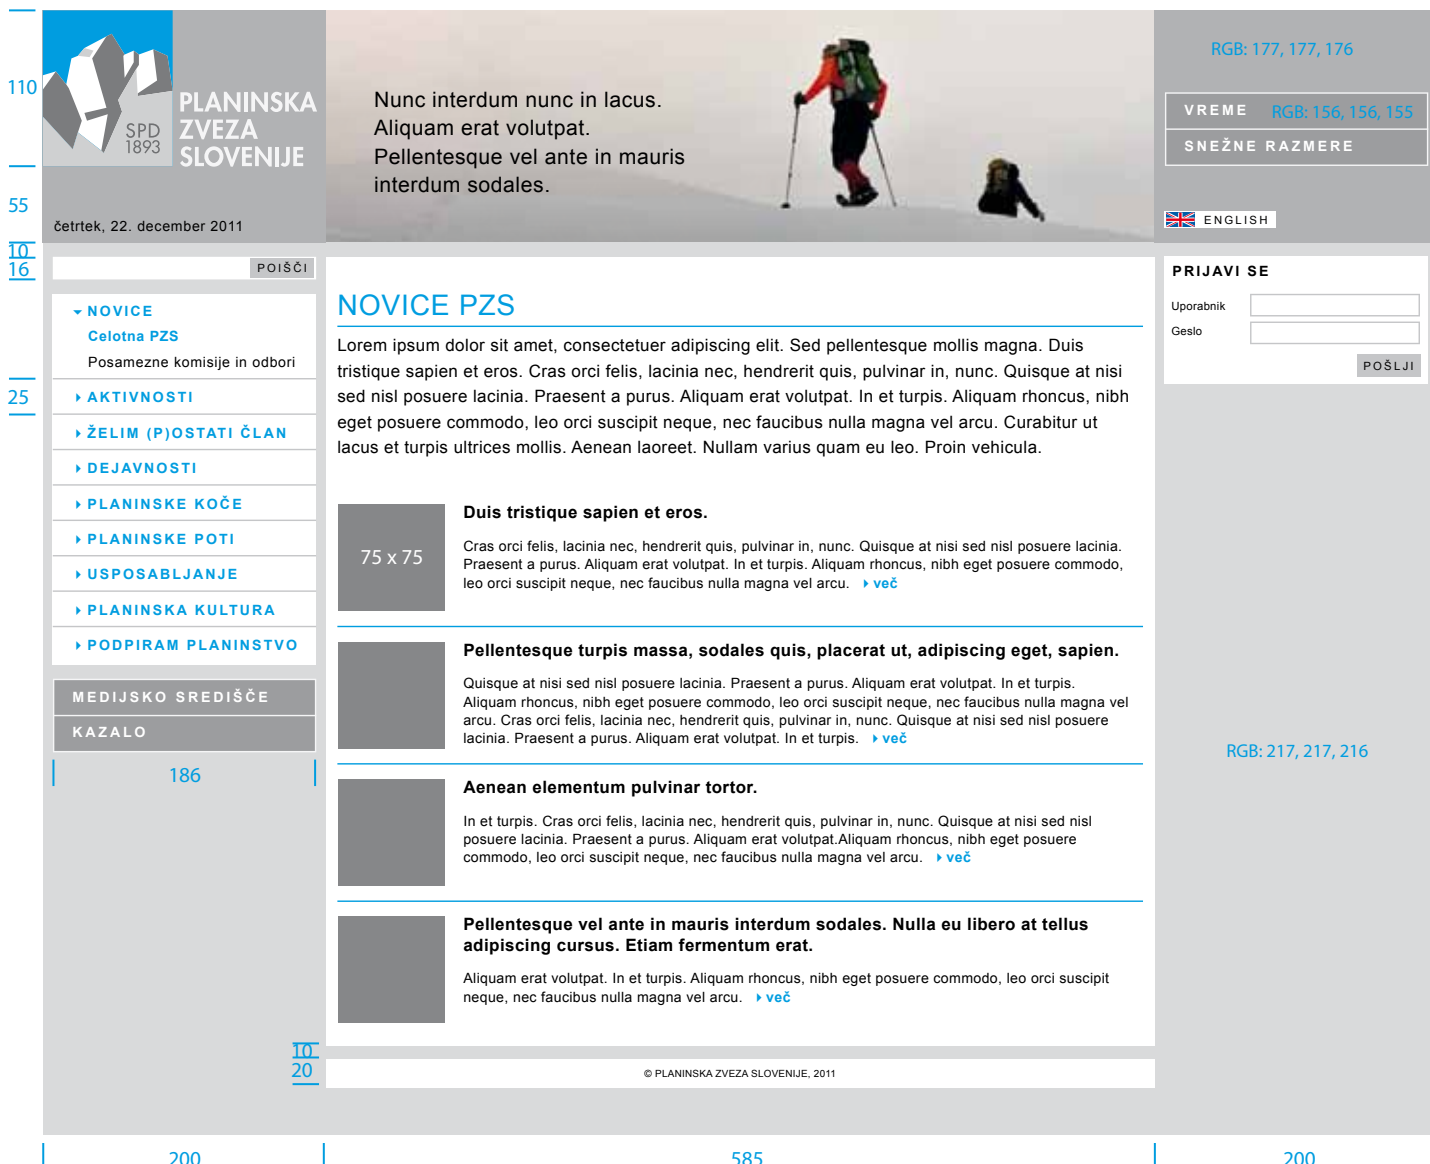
110

SPD 1893 PLANINSKA ZVEZA SLOVENIJE

četrtek, 22. december 2011

Nunc interdum nunc in lacus.
Aliquam erat volutpat.
Pellentesque vel ante in mauris interdum sodales.

RGB: 177, 177, 176

VREME RGB: 156, 156, 155

SNEŽNE RAZMERE

ENGLISH

55

10
16

POIŠČI

NOVICE
Celotna PZS
Posamezne komisije in odbori

25

AKTIVNOSTI
ŽELIM (P)OSTATI ČLAN
DEJAVNOSTI
PLANINSKE KOČE
PLANINSKE POTI
USPOSABLJANJE
PLANINSKA KULTURA
PODPIRAM PLANINSTVO

MEDIJSKO SREDIŠČE
KAZALO

186

NOVICE PZS

Lorem ipsum dolor sit amet, consectetuer adipiscing elit. Sed pellentesque mollis magna. Duis tristique sapien et eros. Cras orci felis, lacinia nec, hendrerit quis, pulvinar in, nunc. Quisque at nisi sed nisl posuere lacinia. Praesent a purus. Aliquam erat volutpat. In et turpis. Aliquam rhoncus, nibh eget posuere commodo, leo orci suscipit neque, nec faucibus nulla magna vel arcu. Curabitur ut lacus et turpis ultrices mollis. Aenean laoreet. Nullam varius quam eu leo. Proin vehicula.

75 x 75

Duis tristique sapien et eros.

Cras orci felis, lacinia nec, hendrerit quis, pulvinar in, nunc. Quisque at nisi sed nisl posuere lacinia. Praesent a purus. Aliquam erat volutpat. In et turpis. Aliquam rhoncus, nibh eget posuere commodo, leo orci suscipit neque, nec faucibus nulla magna vel arcu. več

Pellentesque turpis massa, sodales quis, placerat ut, adipiscing eget, sapien.

Quisque at nisi sed nisl posuere lacinia. Praesent a purus. Aliquam erat volutpat. In et turpis. Aliquam rhoncus, nibh eget posuere commodo, leo orci suscipit neque, nec faucibus nulla magna vel arcu. Cras orci felis, lacinia nec, hendrerit quis, pulvinar in, nunc. Quisque at nisi sed nisl posuere lacinia. Praesent a purus. Aliquam erat volutpat. In et turpis. več

Aenean elementum pulvinar tortor.

In et turpis. Cras orci felis, lacinia nec, hendrerit quis, pulvinar in, nunc. Quisque at nisi sed nisl posuere lacinia. Praesent a purus. Aliquam erat volutpat.Aliquam rhoncus, nibh eget posuere commodo, leo orci suscipit neque, nec faucibus nulla magna vel arcu. več

Pellentesque vel ante in mauris interdum sodales. Nulla eu libero at tellus adipiscing cursus. Etiam fermentum erat.

Aliquam erat volutpat. In et turpis. Aliquam rhoncus, nibh eget posuere commodo, leo orci suscipit neque, nec faucibus nulla magna vel arcu. več

PRIJAVI SE
Uporabnik
Geslo
POŠLJI

RGB: 217, 217, 216

10
20

© PLANINSKA ZVEZA SLOVENIJE, 2011

200 585 200